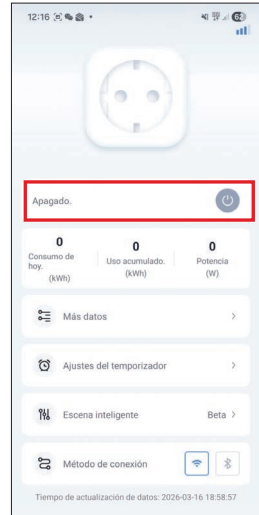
12:16

Apagado.

0
Consumo de hoy.
(kWh)

0
Uso acumulado.
(kWh)

0
Potencia
(W)

Más datos >

Ajustes del temporizador >

Escena inteligente Beta >

Método de conexión

Tiempo de actualización de datos: 2026-03-16 18:58:57